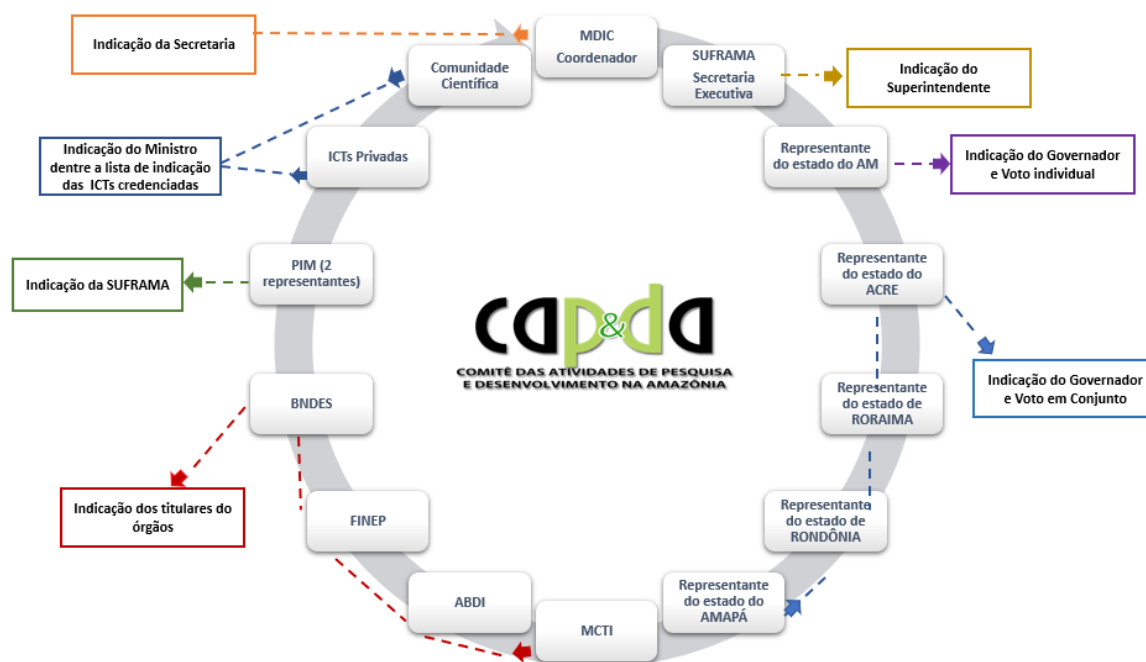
Indicação da Secretaria

MDIC
Coordenador

SUFRAMA
Secretaria Executiva

Indicação do Superintendente

Comunidade Científica

Indicação do Ministro dentre a lista de indicação das ICTs credenciadas

ICTs Privadas

Representante do estado do AM

Indicação do Governador e Voto individual

PIM (2 representantes)

Indicação da SUFRAMA

Representante do estado do ACRE

cap&da
COMITÊ DAS ATIVIDADES DE PESQUISA E DESENVOLVIMENTO NA AMAZÔNIA

Indicação do Governador e Voto em Conjunto

BNDES

Representante do estado de RORAIMA

Indicação dos titulares do órgãos

FINEP

Representanta do estado de RONDÔNIA

ABDI

Representante do estado do AMAPÁ

MCTI